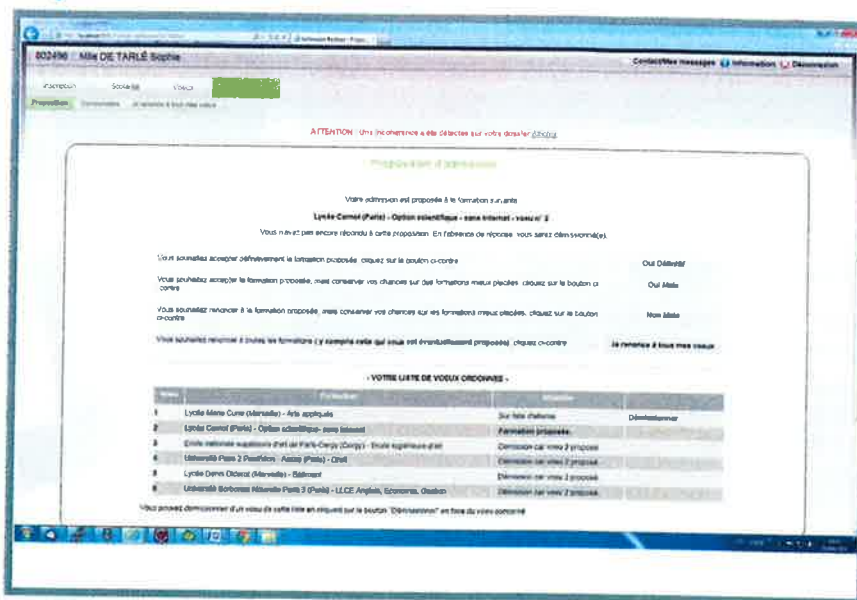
002496 - Mlle DE TARLÉ Sophie

Contact/Mes messages Information Déconnexion

Inscription Scolarité Vœux

Proposition Classement Je renonce à tous mes vœux

ATTENTION : Une incohérence a été détectée sur votre dossier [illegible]

Proposition d'admission

Votre admission est proposée à la formation suivante

Lycée Carnot (Paris) - Option scientifique - sans internat - voeu n° 2

Vous n'avez pas encore répondu à cette proposition. En l'absence de réponse, vous serez démissionné(e).

Vous souhaitez accepter définitivement la formation proposée, cliquez sur le bouton ci-contre | Oui Définitif

Vous souhaitez accepter la formation proposée, mais conserver vos chances sur des formations mieux placées, cliquez sur le bouton ci-contre | Oui Mais

Vous souhaitez renoncer à la formation proposée, mais conserver vos chances sur les formations mieux placées, cliquez sur le bouton ci-contre | Non Mais

Vous souhaitez renoncer à toutes les formations (y compris celle qui vous est éventuellement proposée), cliquez ci-contre | Je renonce à tous mes voeux

- VOTRE LISTE DE VOEUX ORDONNÉE -

| Voeu | Formation | Situation | |
|---|---|---|---|
| 1 | Lycée Marie Curie (Marseille) - Arts appliqués | Sur liste d'attente | Démissionner |
| 2 | Lycée Carnot (Paris) - Option scientifique - sans internat | Formation proposée | |
| 3 | Ecole nationale supérieure d'art de Paris-Cergy (Cergy) - Ecole supérieure d'art | Démission car voeu 2 proposé | |
| 4 | Université Paris 2 Panthéon - Assas (Paris) - Droit | Démission car voeu 2 proposé | |
| 5 | Lycée Denis Diderot (Marseille) - Bâtiment | Démission car voeu 2 proposé | |
| 6 | Université Sorbonne Nouvelle Paris 3 (Paris) - LLCE Anglais, Economie, Gestion | Démission car voeu 2 proposé | |

Vous pouvez démissionner d'un voeu de cette liste en cliquant sur le bouton "Démissionner" en face du voeu concerné